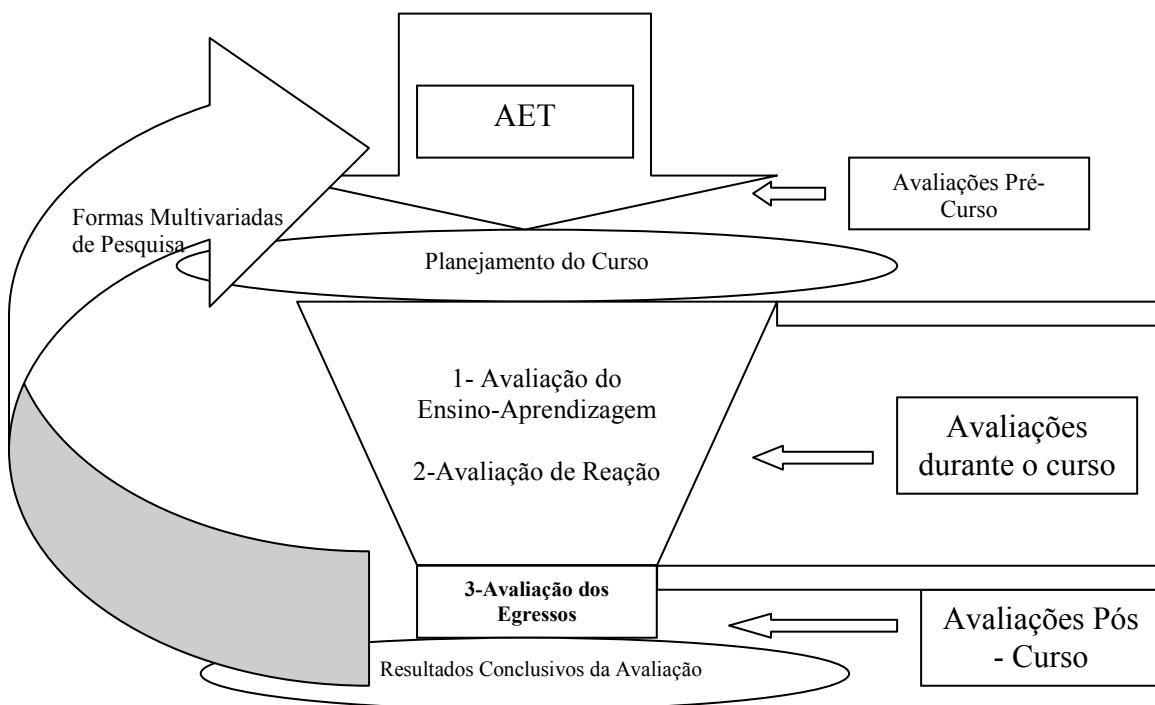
AET

Avaliações Pré-Curso

Formas Multivariadas de Pesquisa

Planejamento do Curso

1- Avaliação do Ensino-Aprendizagem

2-Avaliação de Reação

Avaliações durante o curso

3-Avaliação dos Egressos

Avaliações Pós - Curso

Resultados Conclusivos da Avaliação